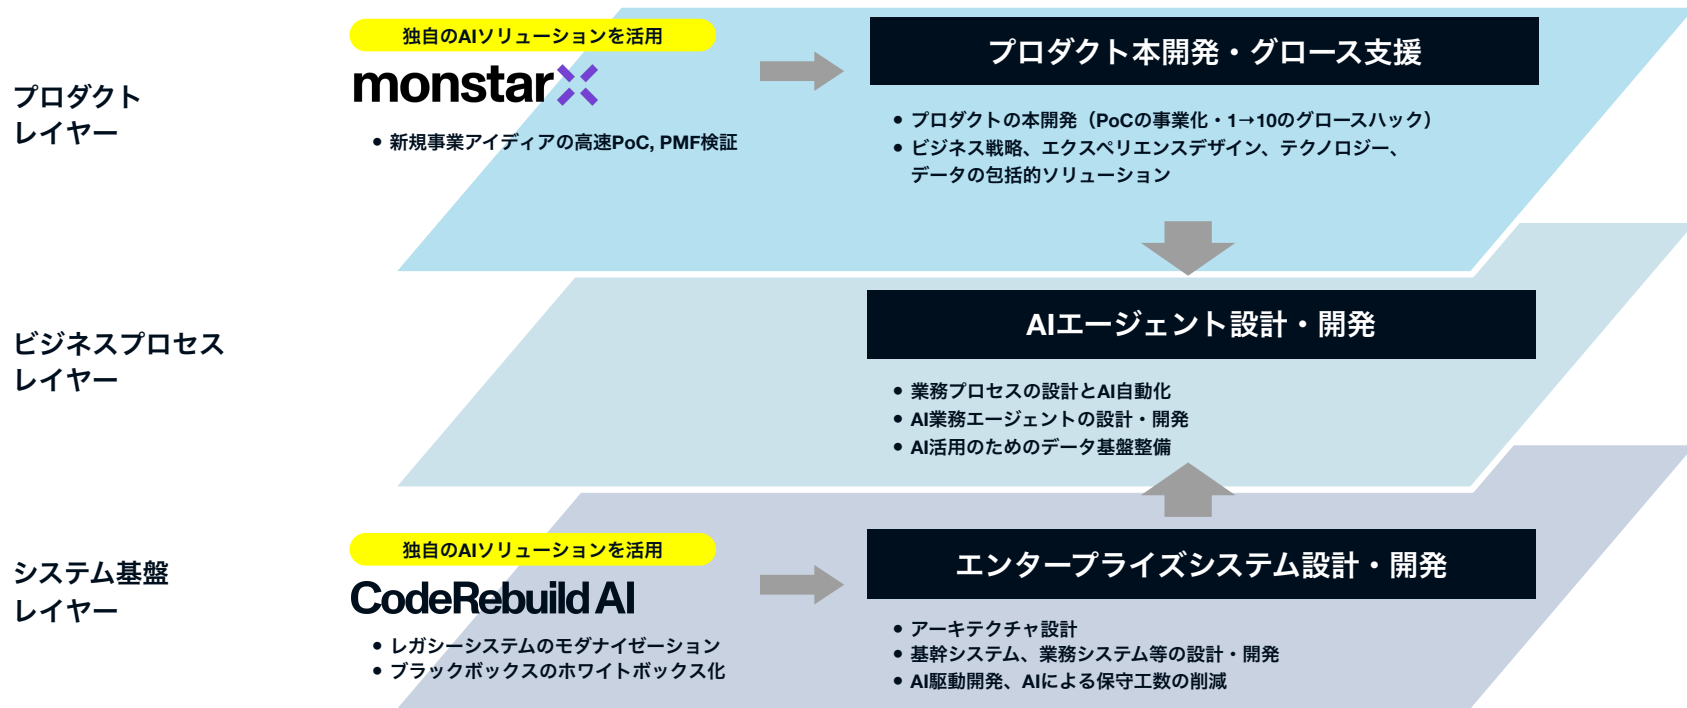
プロダクト
レイヤー

独自のAIソリューションを活用

monstar X

• 新規事業アイディアの高速PoC, PMF検証

プロダクト本開発・グロース支援

• プロダクトの本開発（PoCの事業化・1→10のグロースハック）
• ビジネス戦略、エクスペリエンスデザイン、テクノロジー、データの包括的ソリューション

ビジネスプロセス
レイヤー

AIエージェント設計・開発

• 業務プロセスの設計とAI自動化
• AI業務エージェントの設計・開発
• AI活用のためのデータ基盤整備

システム基盤
レイヤー

独自のAIソリューションを活用

CodeRebuild AI

• レガシーシステムのモダナイゼーション
• ブラックボックスのホワイトボックス化

エンタープライズシステム設計・開発

• アーキテクチャ設計
• 基幹システム、業務システム等の設計・開発
• AI駆動開発、AIによる保守工数の削減